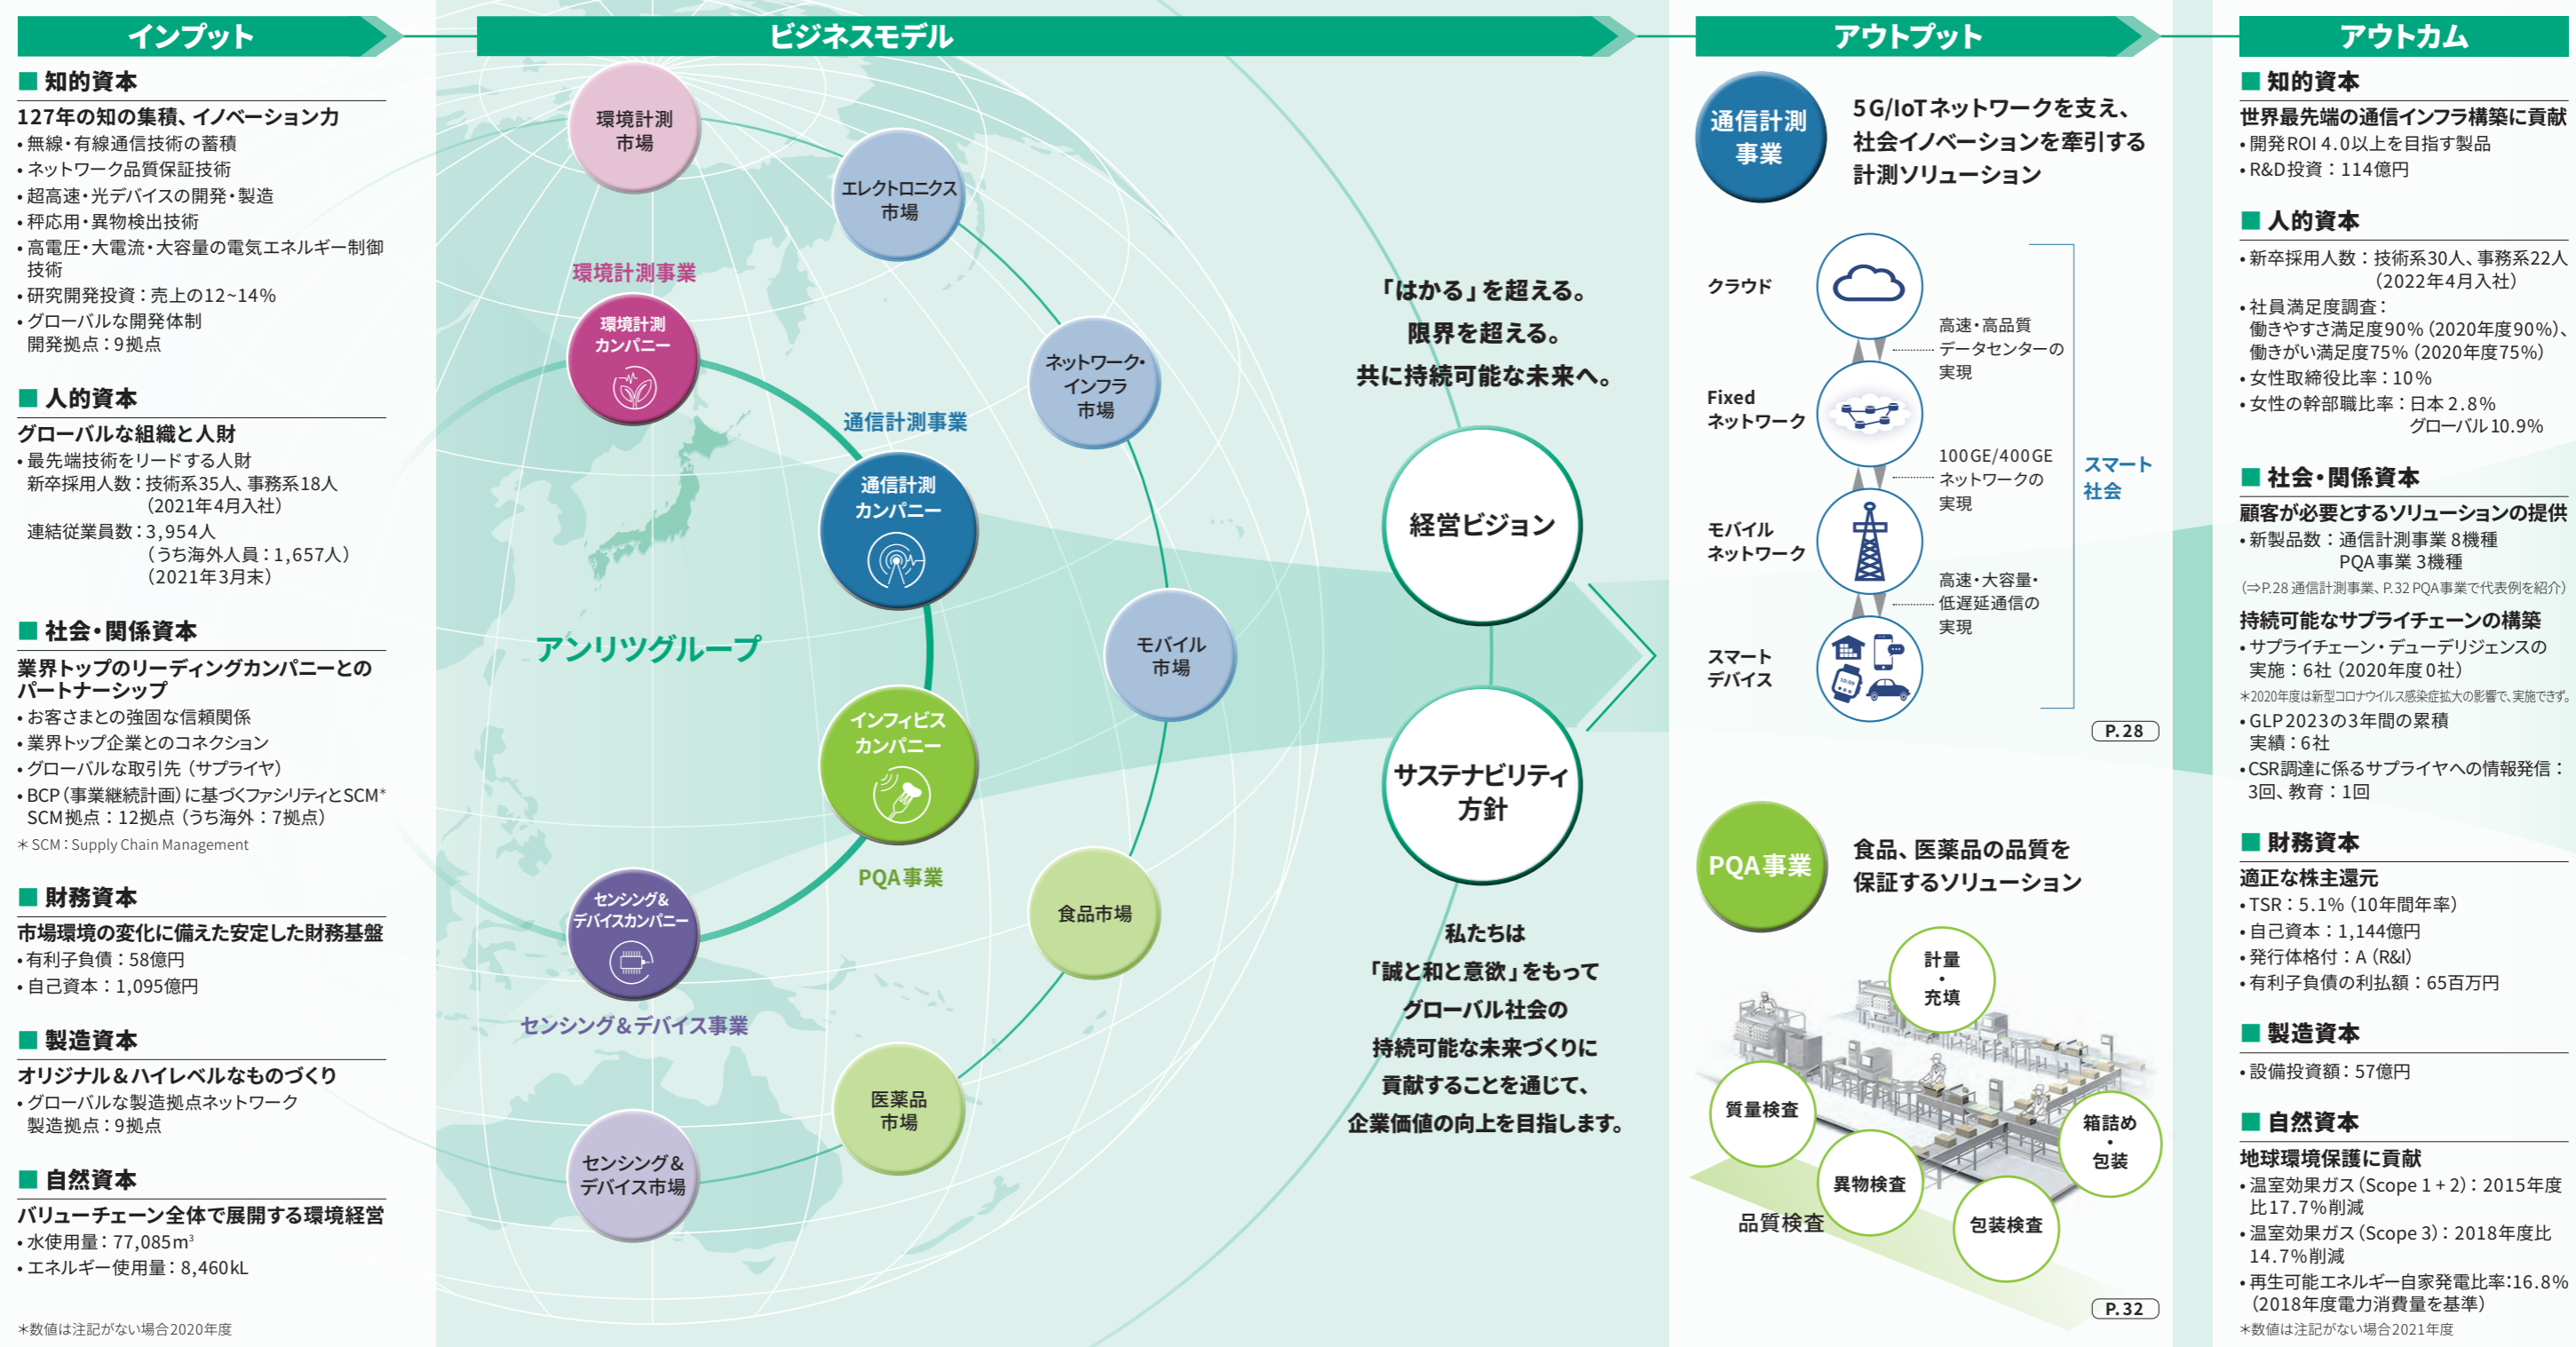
インプット

■ 知的資本

127年の知の集積、イノベーション力
• 無線・有線通信技術の蓄積
• ネットワーク品質保証技術
• 超高速・光デバイスの開発・製造
• 秤応用・異物検出技術
• 高電圧・大電流・大容量の電気エネルギー制御技術
• 研究開発投資：売上の12~14%
• グローバルな開発体制
開発拠点：9拠点

■ 人的資本

グローバルな組織と人財
• 最先端技術をリードする人財
新卒採用人数：技術系35人、事務系18人（2021年4月入社）
連結従業員数：3,954人（うち海外人員：1,657人）（2021年3月末）

■ 社会・関係資本

業界トップのリーディングカンパニーとのパートナーシップ
• お客さまとの強固な信頼関係
• 業界トップ企業とのコネクション
• グローバルな取引先（サプライヤ）
• BCP（事業継続計画）に基づくファシリティとSCM*
SCM拠点：12拠点（うち海外：7拠点）
＊SCM：Supply Chain Management

■ 財務資本

市場環境の変化に備えた安定した財務基盤
• 有利子負債：58億円
• 自己資本：1,095億円

■ 製造資本

オリジナル＆ハイレベルなものづくり
• グローバルな製造拠点ネットワーク
製造拠点：9拠点

■ 自然資本

バリューチェーン全体で展開する環境経営
• 水使用量：77,085m³
• エネルギー使用量：8,460kL

＊数値は注記がない場合2020年度

ビジネスモデル

環境計測市場
エレクトロニクス市場
環境計測事業
環境計測カンパニー
ネットワーク・インフラ市場
通信計測事業
通信計測カンパニー
アンリツグループ
モバイル市場
インフィビスカンパニー
PQA事業
食品市場
センシング＆デバイスカンパニー
センシング＆デバイス事業
医薬品市場
センシング＆デバイス市場

「はかる」を超える。
限界を超える。
共に持続可能な未来へ。

経営ビジョン

サステナビリティ方針

私たちは
「誠と和と意欲」をもって
グローバル社会の
持続可能な未来づくりに
貢献することを通じて、
企業価値の向上を目指します。

アウトプット

通信計測事業
5G/IoTネットワークを支え、社会イノベーションを牽引する計測ソリューション

クラウド
Fixedネットワーク
モバイルネットワーク
スマートデバイス
高速・高品質データセンターの実現
100GE/400GEネットワークの実現
高速・大容量・低遅延通信の実現
スマート社会
P.28

PQA事業
食品、医薬品の品質を保証するソリューション

計量・充填
質量検査
箱詰め・包装
異物検査
包装検査
品質検査
P.32

アウトカム

■ 知的資本

世界最先端の通信インフラ構築に貢献
• 開発ROI 4.0以上を目指す製品
• R&D投資：114億円

■ 人的資本

• 新卒採用人数：技術系30人、事務系22人（2022年4月入社）
• 社員満足度調査：
働きやすさ満足度90%（2020年度90%）、
働きがい満足度75%（2020年度75%）
• 女性取締役比率：10%
• 女性の幹部職比率：日本 2.8%
グローバル 10.9%

■ 社会・関係資本

顧客が必要とするソリューションの提供
• 新製品数：通信計測事業 8機種
PQA事業 3機種
（⇒P.28 通信計測事業、P.32 PQA事業で代表例を紹介）

持続可能なサプライチェーンの構築
• サプライチェーン・デューデリジェンスの実施：6社（2020年度0社）
＊2020年度は新型コロナウイルス感染症拡大の影響で、実施できず。
• GLP2023の3年間の累積
実績：6社
• CSR調達に係るサプライヤへの情報発信：3回、教育：1回

■ 財務資本

適正な株主還元
• TSR：5.1%（10年間年率）
• 自己資本：1,144億円
• 発行体格付：A（R&I）
• 有利子負債の利払額：65百万円

■ 製造資本

• 設備投資額：57億円

■ 自然資本

地球環境保護に貢献
• 温室効果ガス（Scope 1＋2）：2015年度比17.7%削減
• 温室効果ガス（Scope 3）：2018年度比14.7%削減
• 再生可能エネルギー自家発電比率:16.8%（2018年度電力消費量を基準）
＊数値は注記がない場合2021年度